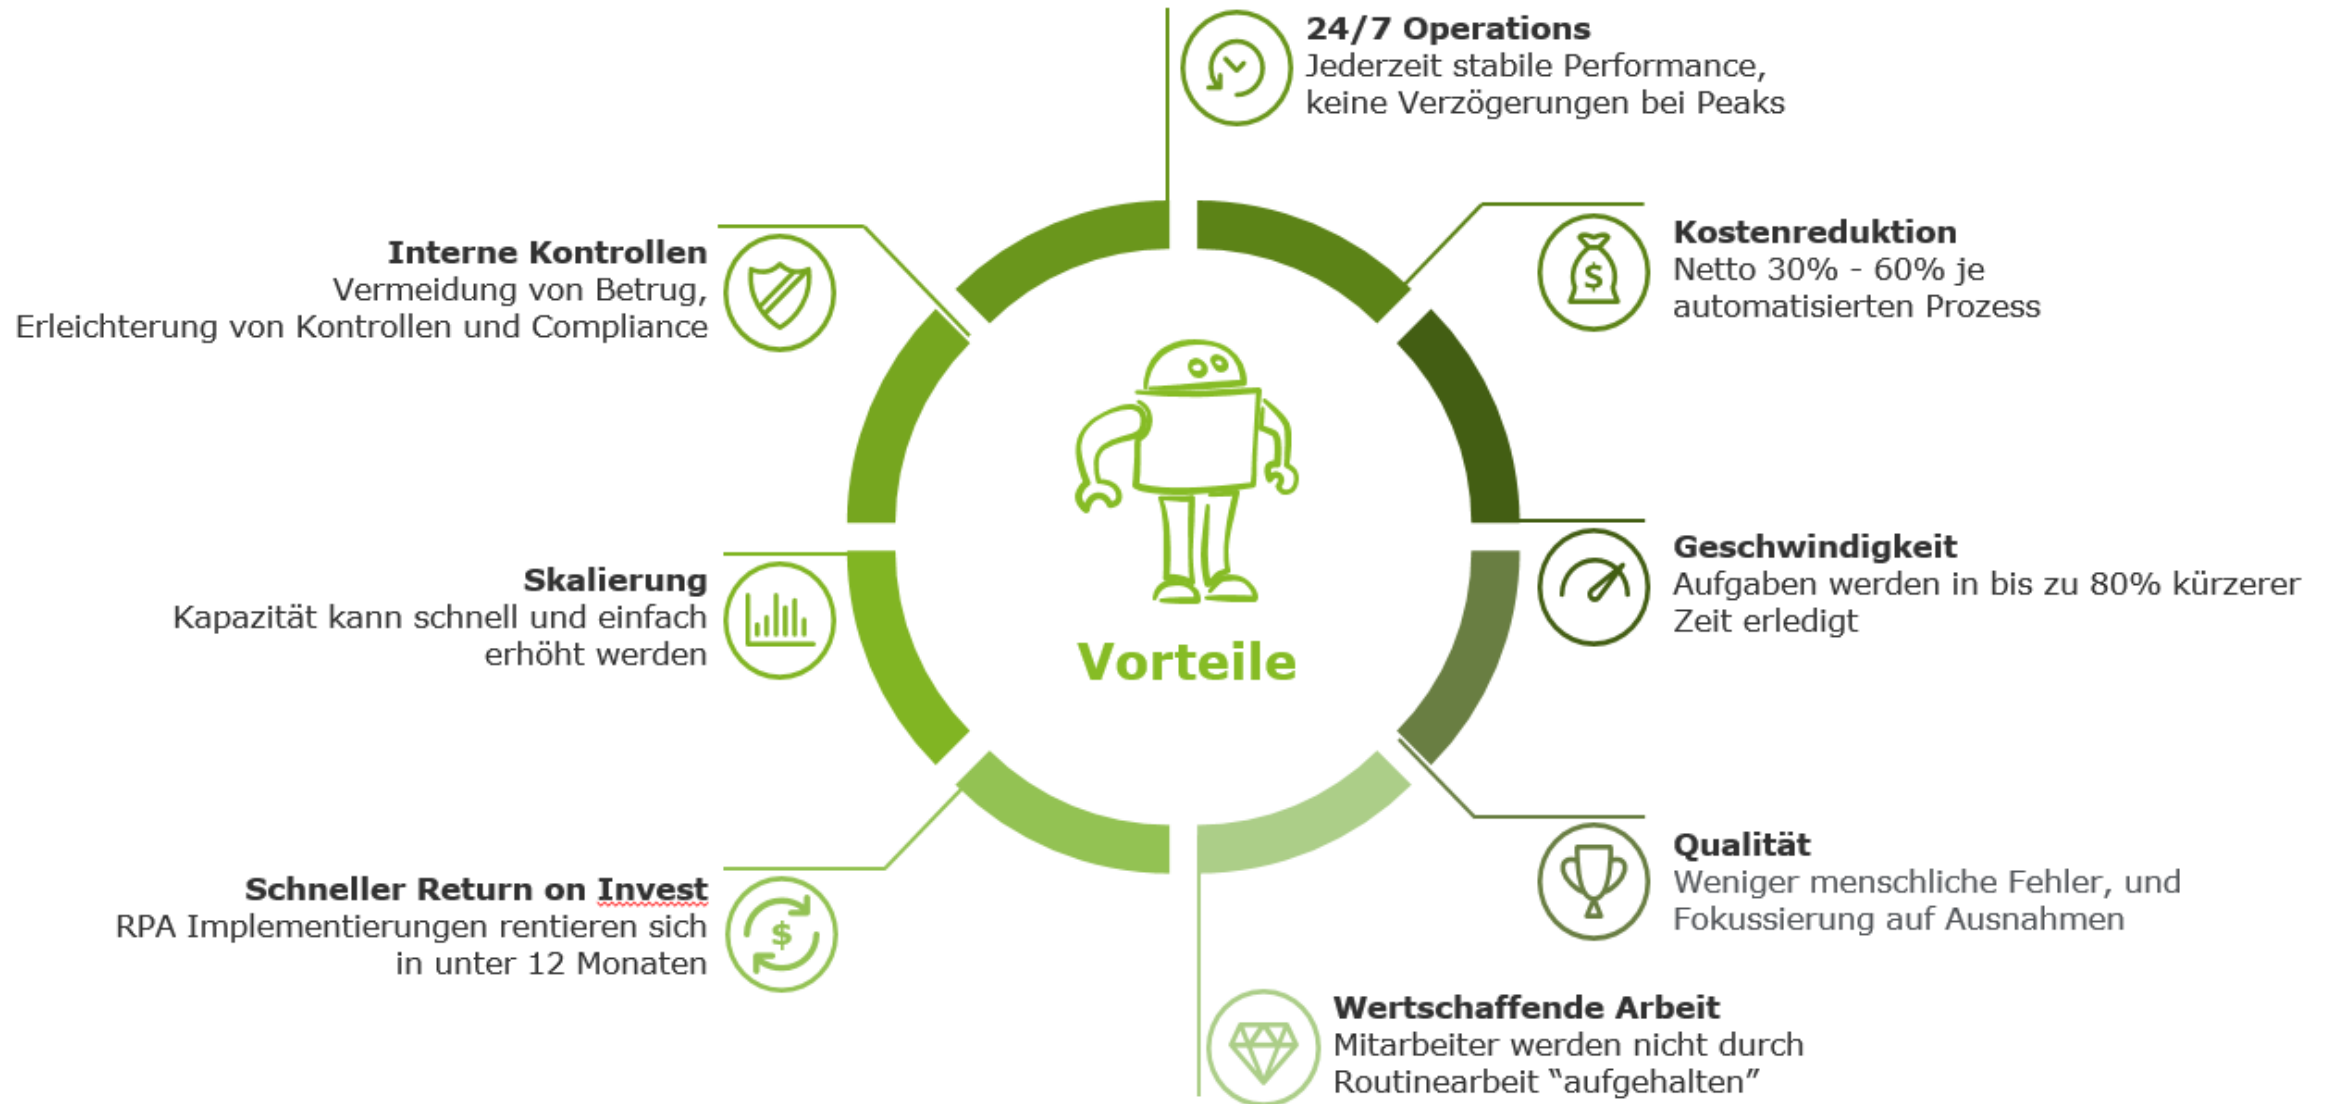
**24/7 Operations**
Jederzeit stabile Performance, keine Verzögerungen bei Peaks

**Interne Kontrollen**
Vermeidung von Betrug, Erleichterung von Kontrollen und Compliance

**Kostenreduktion**
Netto 30% - 60% je automatisierten Prozess

Vorteile

**Skalierung**
Kapazität kann schnell und einfach erhöht werden

**Geschwindigkeit**
Aufgaben werden in bis zu 80% kürzerer Zeit erledigt

**Qualität**
Weniger menschliche Fehler, und Fokussierung auf Ausnahmen

**Schneller Return on Invest**
RPA Implementierungen rentieren sich in unter 12 Monaten

**Wertschaffende Arbeit**
Mitarbeiter werden nicht durch Routinearbeit “aufgehalten”